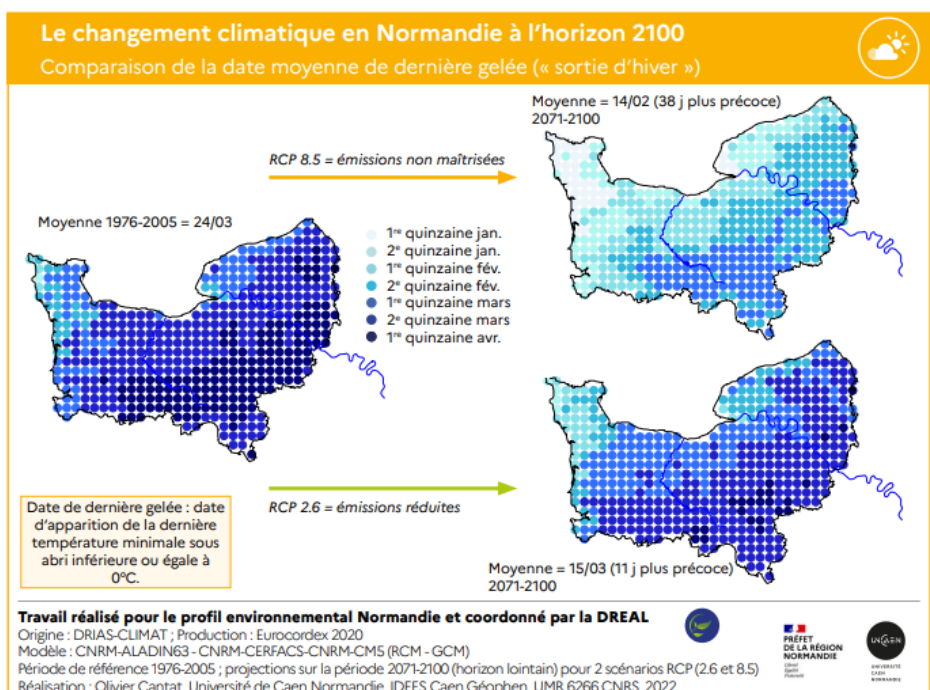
Le changement climatique en Normandie à l'horizon 2100

Comparaison de la date moyenne de dernière gelée (« sortie d'hiver »)

Moyenne = 14/02 (38 j plus précoce)
2071-2100

RCP 8.5 = émissions non maîtrisées

Moyenne 1976-2005 = 24/03

1$^{re}$ quinzaine jan.
2$^{e}$ quinzaine jan.
1$^{re}$ quinzaine fév.
2$^{e}$ quinzaine fév.
1$^{re}$ quinzaine mars
2$^{e}$ quinzaine mars
1$^{re}$ quinzaine avr.

Date de dernière gelée : date d'apparition de la dernière température minimale sous abri inférieure ou égale à 0°C.

RCP 2.6 = émissions réduites

Moyenne = 15/03 (11 j plus précoce)
2071-2100

Travail réalisé pour le profil environnemental Normandie et coordonné par la DREAL

Origine : DRIAS-CLIMAT ; Production : Eurocordex 2020
Modèle : CNRM-ALADIN63 - CNRM-CERFACS-CNRM-CM5 (RCM - GCM)
Période de référence 1976-2005 ; projections sur la période 2071-2100 (horizon lointain) pour 2 scénarios RCP (2.6 et 8.5)
Réalisation : Olivier Cantat, Université de Caen Normandie, IDEES Caen Géophen, UMR 6266 CNRS, 2022

PRÉFET DE LA RÉGION NORMANDIE
Liberté Égalité Fraternité

UNICAEN
UNIVERSITÉ CAEN NORMANDIE